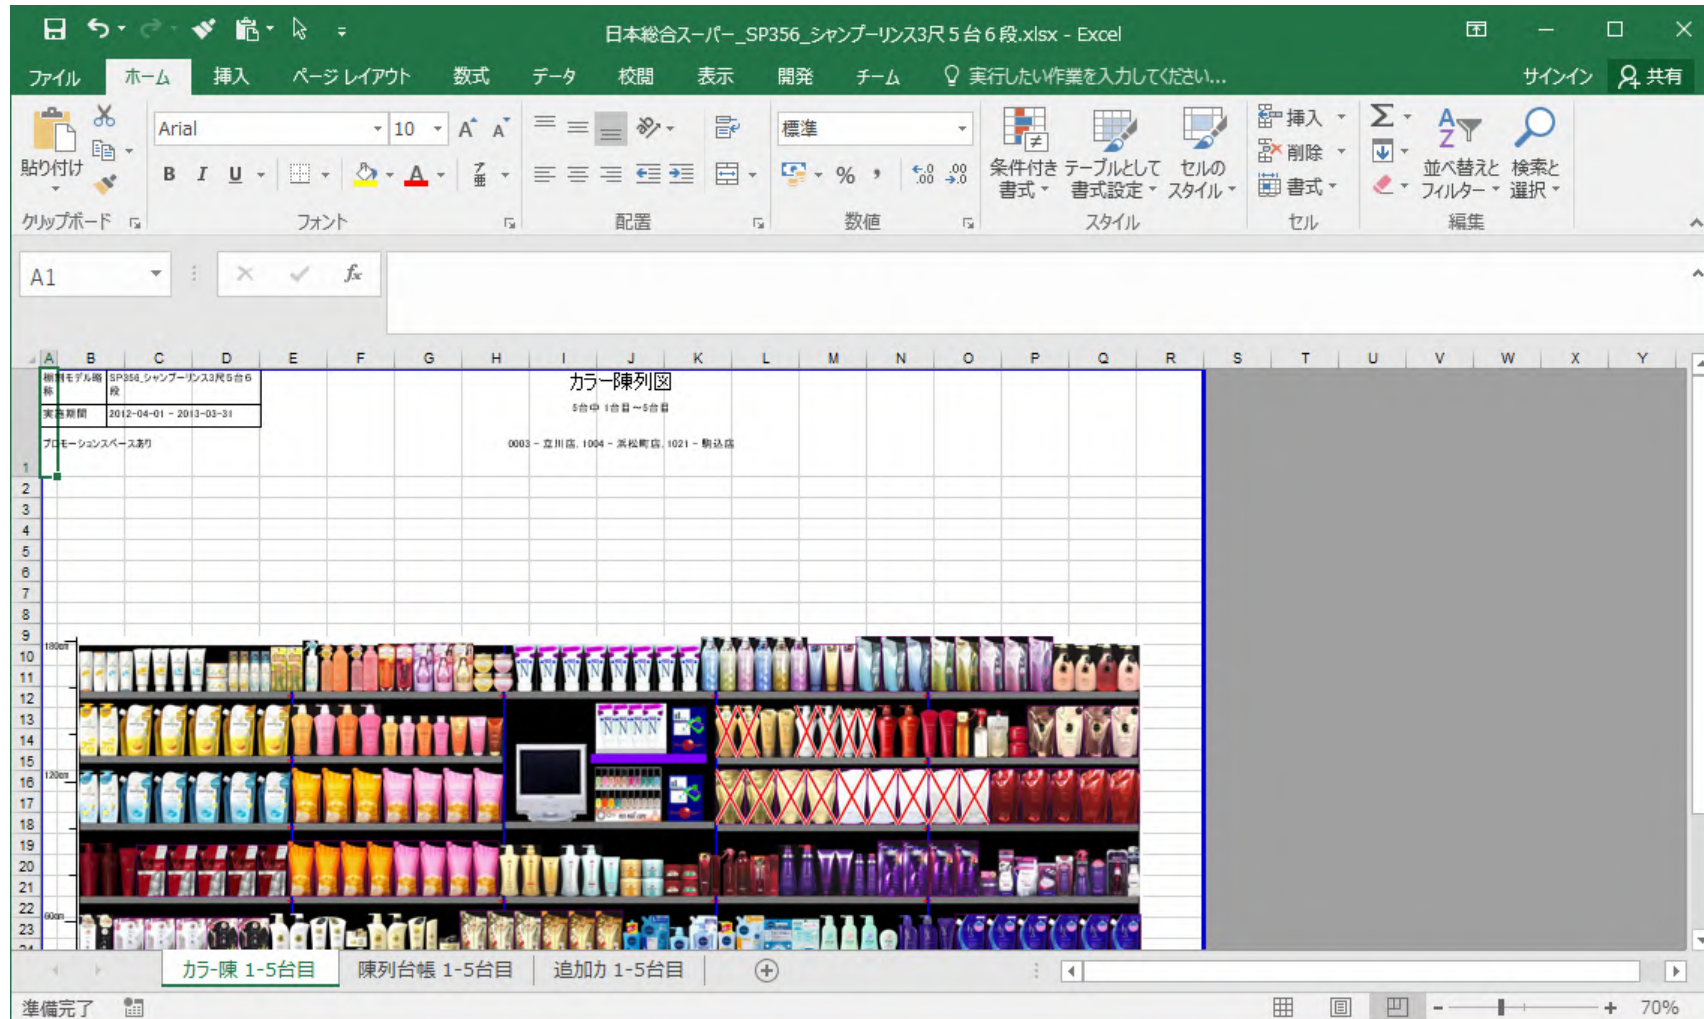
日本総合スーパー_SP356_シャンプーリンス3尺5台6段.xlsx - Excel

ファイル ホーム 挿入 ページレイアウト 数式 データ 校閲 表示 開発 チーム 実行したい作業を入力してください... サインイン 共有

貼り付け クリップボード
Arial 10 A A B I U A フォント
配置
標準 % , .00 数値
条件付き書式 テーブルとして書式設定 セルのスタイル スタイル
挿入 削除 書式 セル
並べ替えとフィルター 検索と選択 編集

A1 fx

| A | B | C | D | E | F | G | H | I | J | K | L | M | N | O | P | Q | R | S | T | U | V | W | X | Y |
|---|---|---|---|---|---|---|---|---|---|---|---|---|---|---|---|---|---|---|---|---|---|---|---|---|

| 棚割モデル名称 | SP356_シャンプーリンス3尺5台6段 |
|---|---|
| 実施期間 | 2012-04-01 - 2013-03-31 |

プロモーションスペースあり

カラー陳列図
5台中 1台目～5台目
0003 - 立川店, 1004 - 浜松町店, 1021 - 駒込店

180cm
120cm
60cm

1 2 3 4 5 6 7 8 9 10 11 12 13 14 15 16 17 18 19 20 21 22 23

カラー陳 1-5台目 陳列台帳 1-5台目 追加カ 1-5台目

準備完了 70%